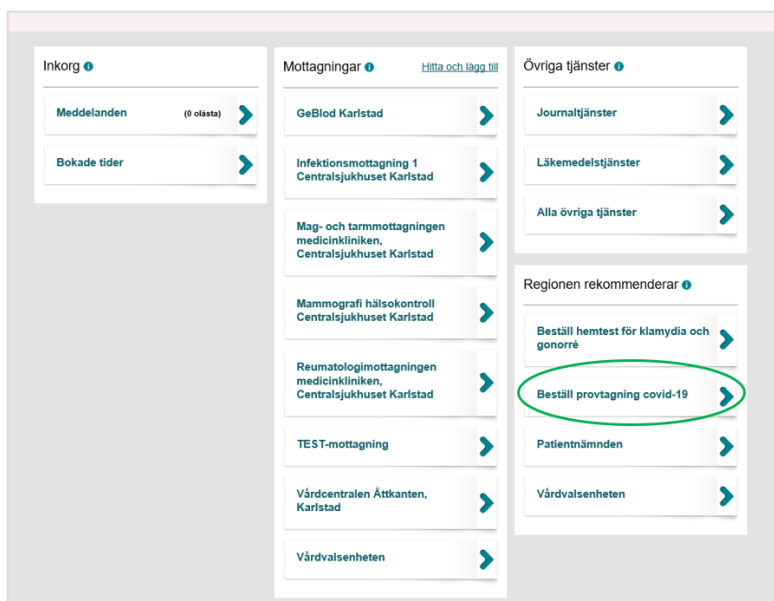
Inkorg

Meddelanden (0 olästa)

Bokade tider

Mottagningar Hitta och lägg till

GeBlod Karlstad

Infektionsmottagning 1 Centralsjukhuset Karlstad

Mag- och tarmmottagningen medicinkliniken, Centralsjukhuset Karlstad

Mammografi hälsokontroll Centralsjukhuset Karlstad

Reumatologimottagningen medicinkliniken, Centralsjukhuset Karlstad

TEST-mottagning

Vårdcentralen Åttkanten, Karlstad

Vårdvalsenheten

Övriga tjänster

Journaltjänster

Läkemedelstjänster

Alla övriga tjänster

Regionen rekommenderar

Beställ hemtest för klamydia och gonorré

Beställ provtagning covid-19

Patientnämnden

Vårdvalsenheten